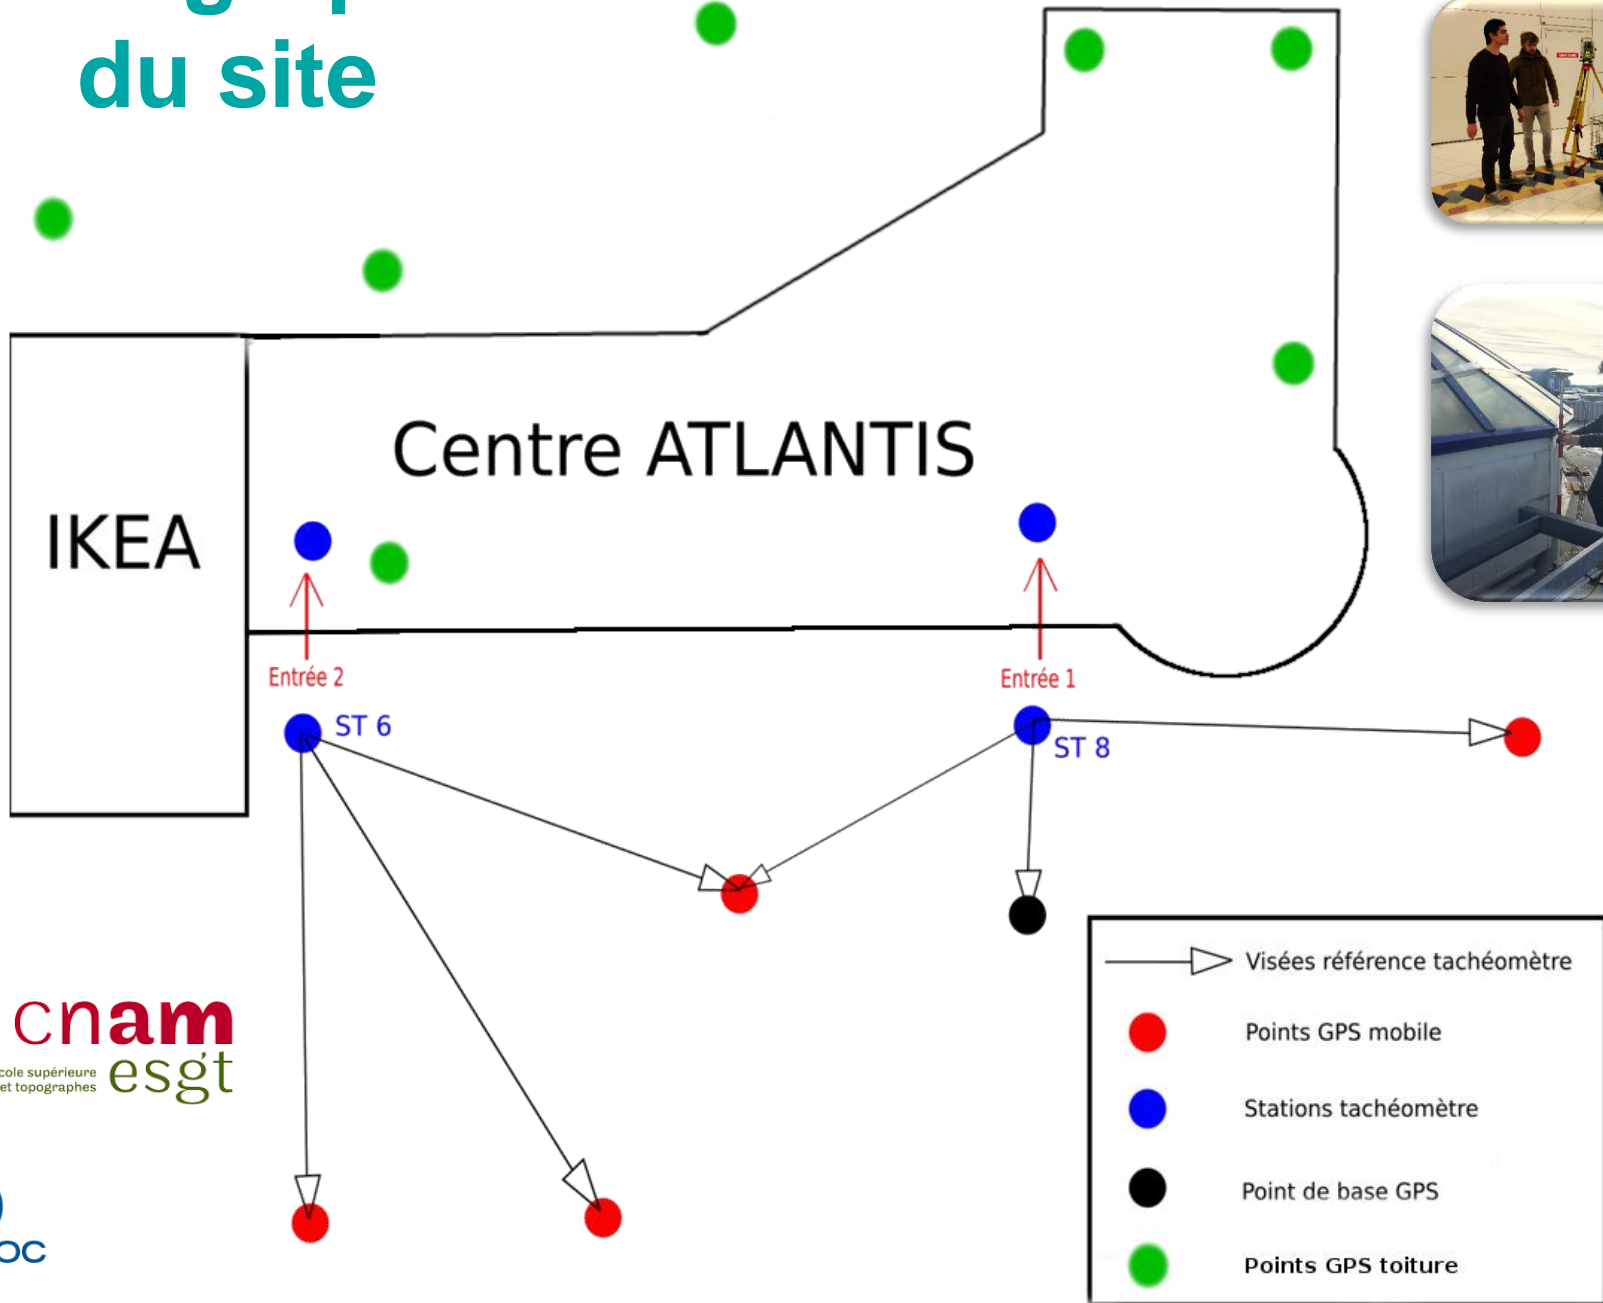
du site

Centre ATLANTIS

IKEA

Entrée 2

Entrée 1

ST 6

ST 8

Visées référence tachéomètre

Points GPS mobile

Stations tachéomètre

Point de base GPS

Points GPS toiture

cnam

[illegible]cole supérieure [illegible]et topographes esgt

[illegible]C